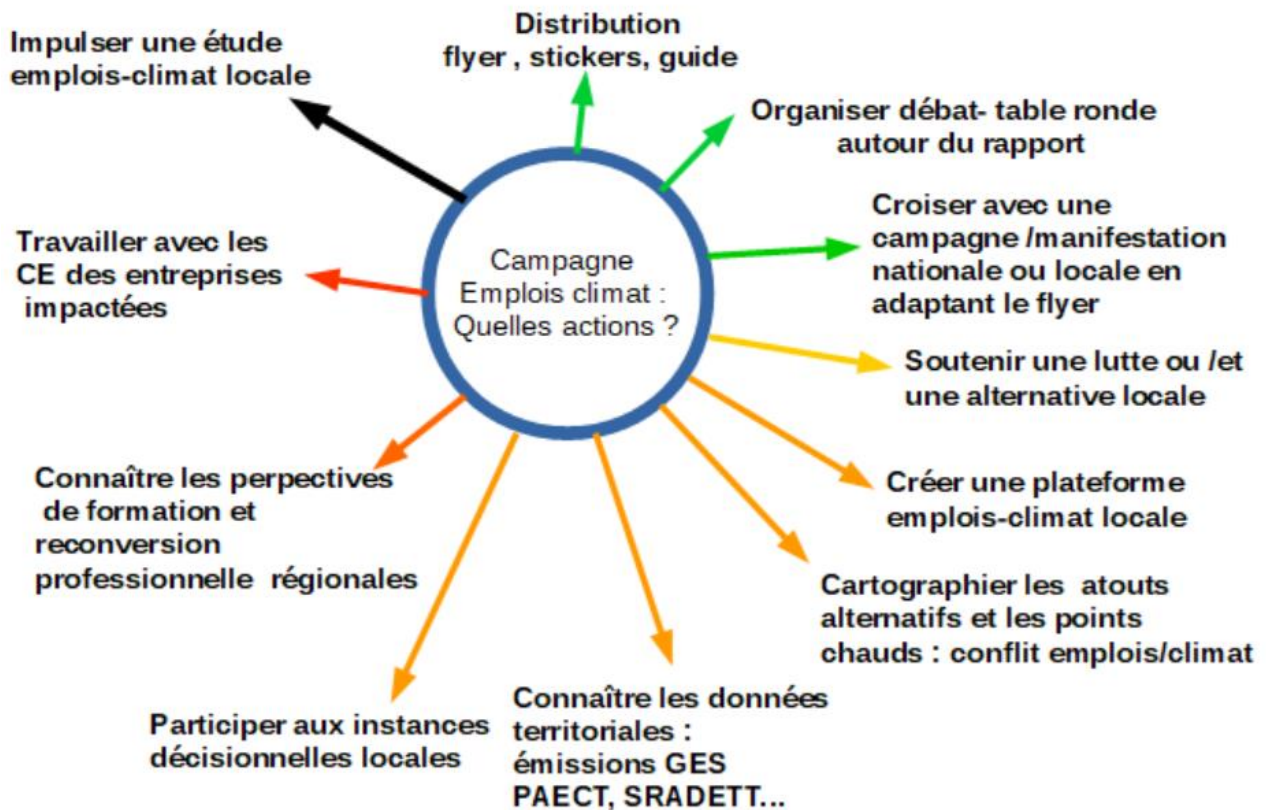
Campagne Emplois climat : Quelles actions ?

Distribution flyer , stickers, guide

Organiser débat- table ronde autour du rapport

Croiser avec une campagne /manifestation nationale ou locale en adaptant le flyer

Soutenir une lutte ou /et une alternative locale

Créer une plateforme emplois-climat locale

Cartographier les atouts alternatifs et les points chauds : conflit emplois/climat

Connaître les données territoriales : émissions GES PAECT, SRADETT...

Participer aux instances décisionnelles locales

Connaître les perpectives de formation et reconversion professionnelle régionales

Travailler avec les CE des entreprises impactées

Impulser une étude emplois-climat locale